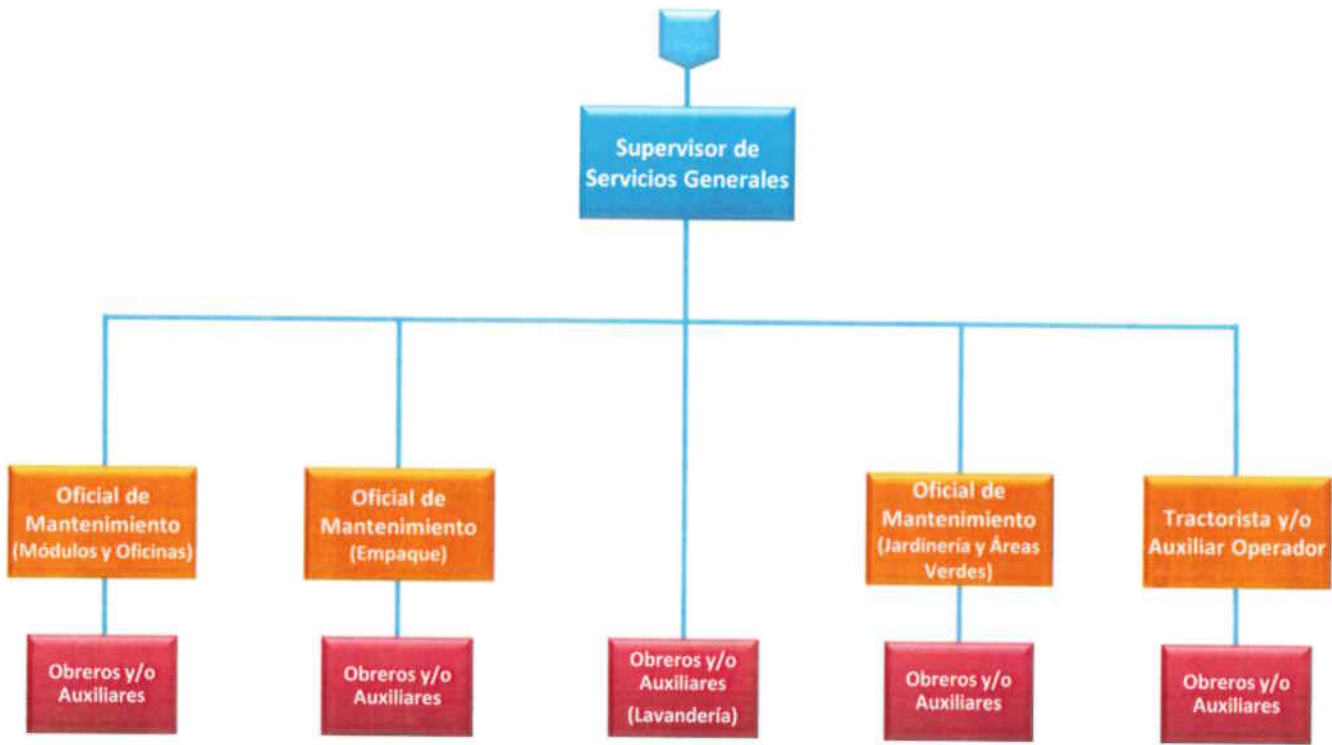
Supervisor de Servicios Generales

Oficial de Mantenimiento (Módulos y Oficinas)

Oficial de Mantenimiento (Empaque)

Oficial de Mantenimiento (Jardinería y Áreas Verdes)

Tractorista y/o Auxiliar Operador

Obreros y/o Auxiliares

Obreros y/o Auxiliares

Obreros y/o Auxiliares (Lavandería)

Obreros y/o Auxiliares

Obreros y/o Auxiliares